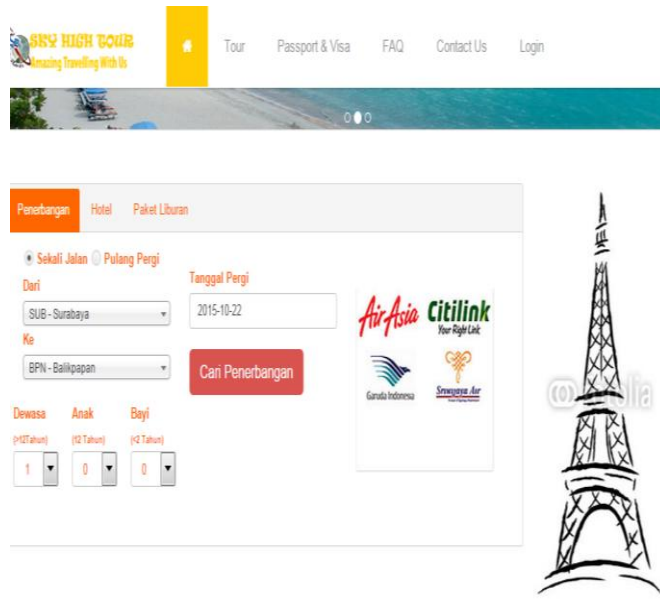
SKY HIGH TOUR
Amazing Travelling With Us

Tour Passport & Visa FAQ Contact Us Login

Penerbangan Hotel Paket Liburan

Sekali Jalan Pulang Pergi

Dari
SUB - Surabaya

Tanggal Pergi
2015-10-22

Ke
BPN - Balikpapan

Cari Penerbangan

Dewasa
(>12Tahun)
1

Anak
(12 Tahun)
0

Bayi
(<2 Tahun)
0

AirAsia
Citilink
Your Right Link

Garuda Indonesia

Sriwijaya Air

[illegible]sia